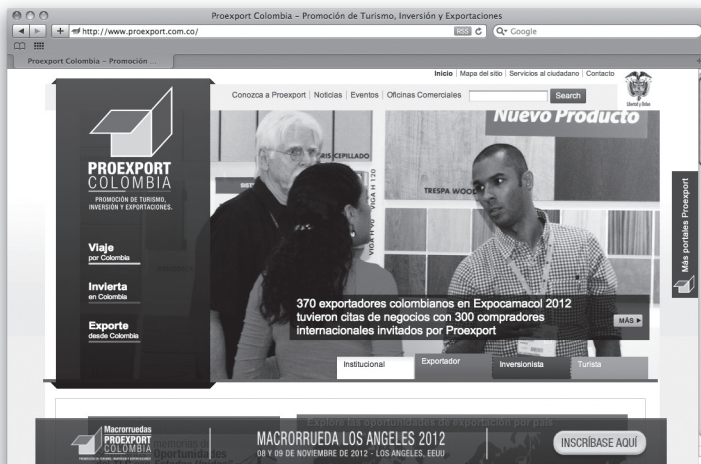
Proexport Colombia - Promoción de Turismo, Inversión y Exportaciones

http://www.proexport.com.co/

RSS

Q- Google

Proexport Colombia - Promoción ...

Inicio | Mapa del sitio | Servicios al ciudadano | Contacto

Libertad y Orden

Conozca a Proexport | Noticias | Eventos | Oficinas Comerciales

Search

PROEXPORT COLOMBIA

PROMOCIÓN DE TURISMO, INVERSIÓN Y EXPORTACIONES.

Nuevo Producto

TRESPA WOOD

Viaje por Colombia

Invierta en Colombia

Exporte desde Colombia

370 exportadores colombianos en Expocamacol 2012 tuvieron citas de negocios con 300 compradores internacionales invitados por Proexport

MÁS ▸

Más portales Proexport

Institucional

Exportador

Inversionista

Turista

Macrorruedas PROEXPORT COLOMBIA

Explore las oportunidades de exportación por país

MACRORRUEDA LOS ANGELES 2012

08 Y 09 DE NOVIEMBRE DE 2012 - LOS ANGELES, EEUU

INSCRÍBASE AQUÍ